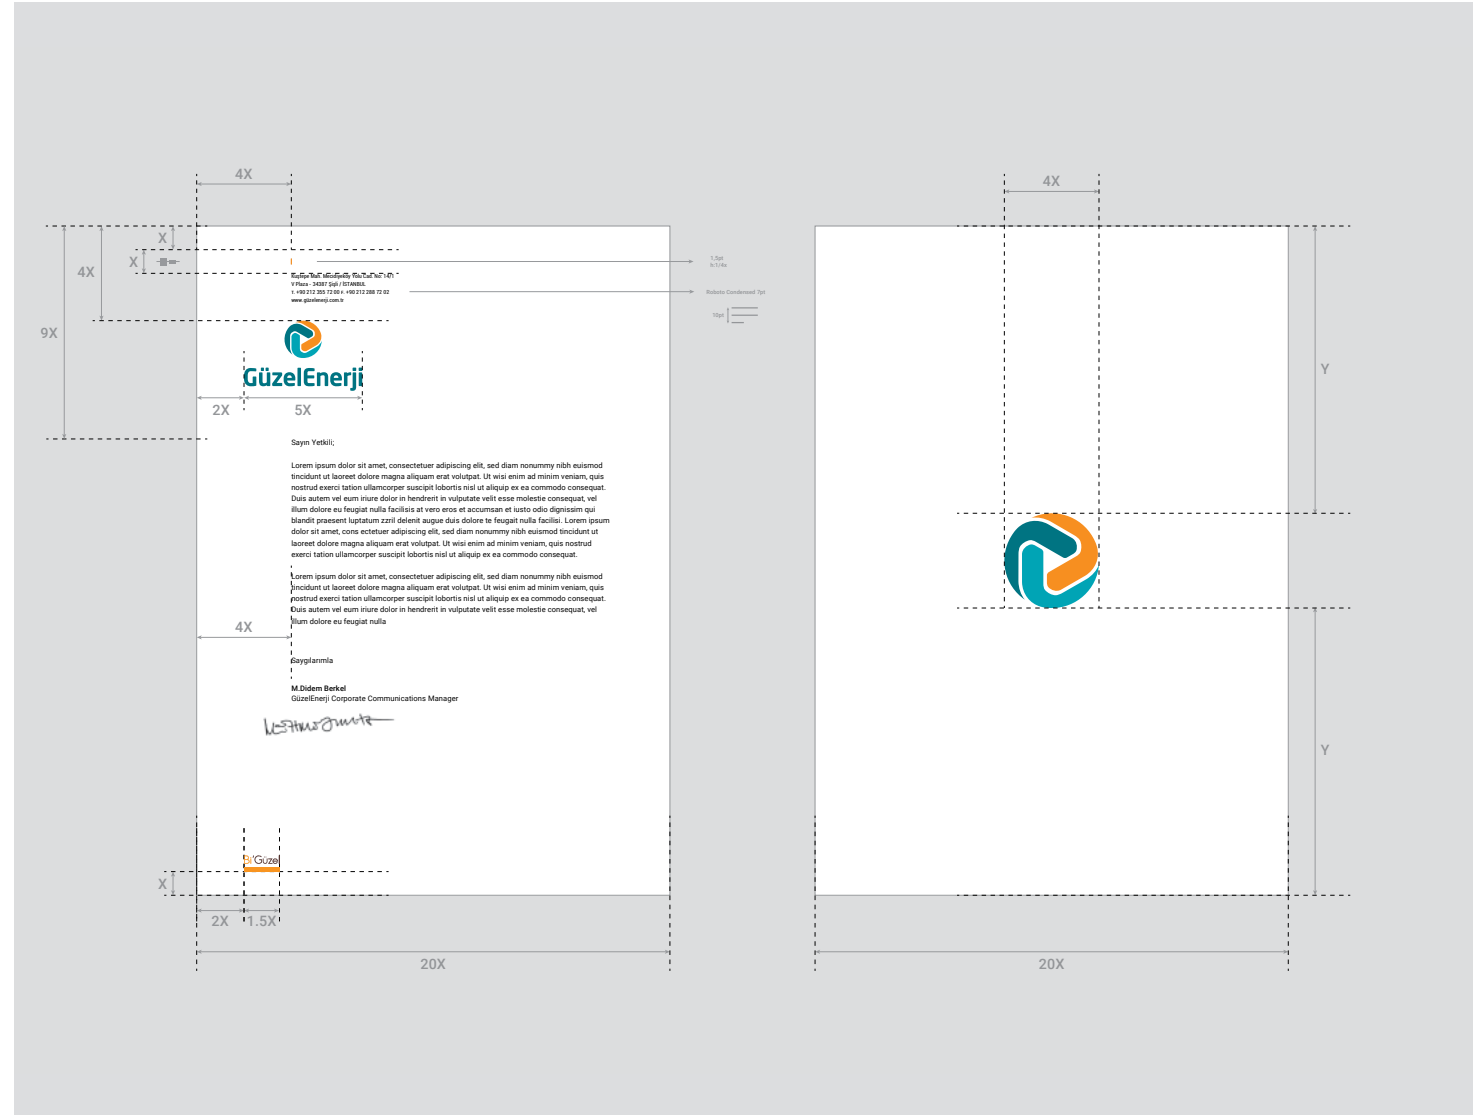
4X

X

X

4X

9X

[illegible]
V Plaza - 34387 Şişli / İSTANBUL
t. +90 212 355 72 00 f. +90 212 288 72 02
www.guzelenerji.com.tr

1.5pt
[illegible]

Roboto Condensed 7pt

10pt

GüzelEnerji

2X

5X

Sayın Yetkili;

Lorem ipsum dolor sit amet, consectetuer adipiscing elit, sed diam nonummy nibh euismod tincidunt ut laoreet dolore magna aliquam erat volutpat. Ut wisi enim ad minim veniam, quis nostrud exerci tation ullamcorper suscipit lobortis nisl ut aliquip ex ea commodo consequat. Duis autem vel eum iriure dolor in hendrerit in vulputate velit esse molestie consequat, vel illum dolore eu feugiat nulla facilisis at vero eros et accumsan et iusto odio dignissim qui blandit praesent luptatum zzril delenit augue duis dolore te feugait nulla facilisi. Lorem ipsum dolor sit amet, cons ectetuer adipiscing elit, sed diam nonummy nibh euismod tincidunt ut laoreet dolore magna aliquam erat volutpat. Ut wisi enim ad minim veniam, quis nostrud exerci tation ullamcorper suscipit lobortis nisl ut aliquip ex ea commodo consequat.

Lorem ipsum dolor sit amet, consectetuer adipiscing elit, sed diam nonummy nibh euismod tincidunt ut laoreet dolore magna aliquam erat volutpat. Ut wisi enim ad minim veniam, quis nostrud exerci tation ullamcorper suscipit lobortis nisl ut aliquip ex ea commodo consequat. Duis autem vel eum iriure dolor in hendrerit in vulputate velit esse molestie consequat, vel illum dolore eu feugiat nulla

4X

Saygılarımla

M.Didem Berkel
GüzelEnerji Corporate Communications Manager

Bi'Güzel

X

2X

1.5X

20X

4X

Y

Y

20X